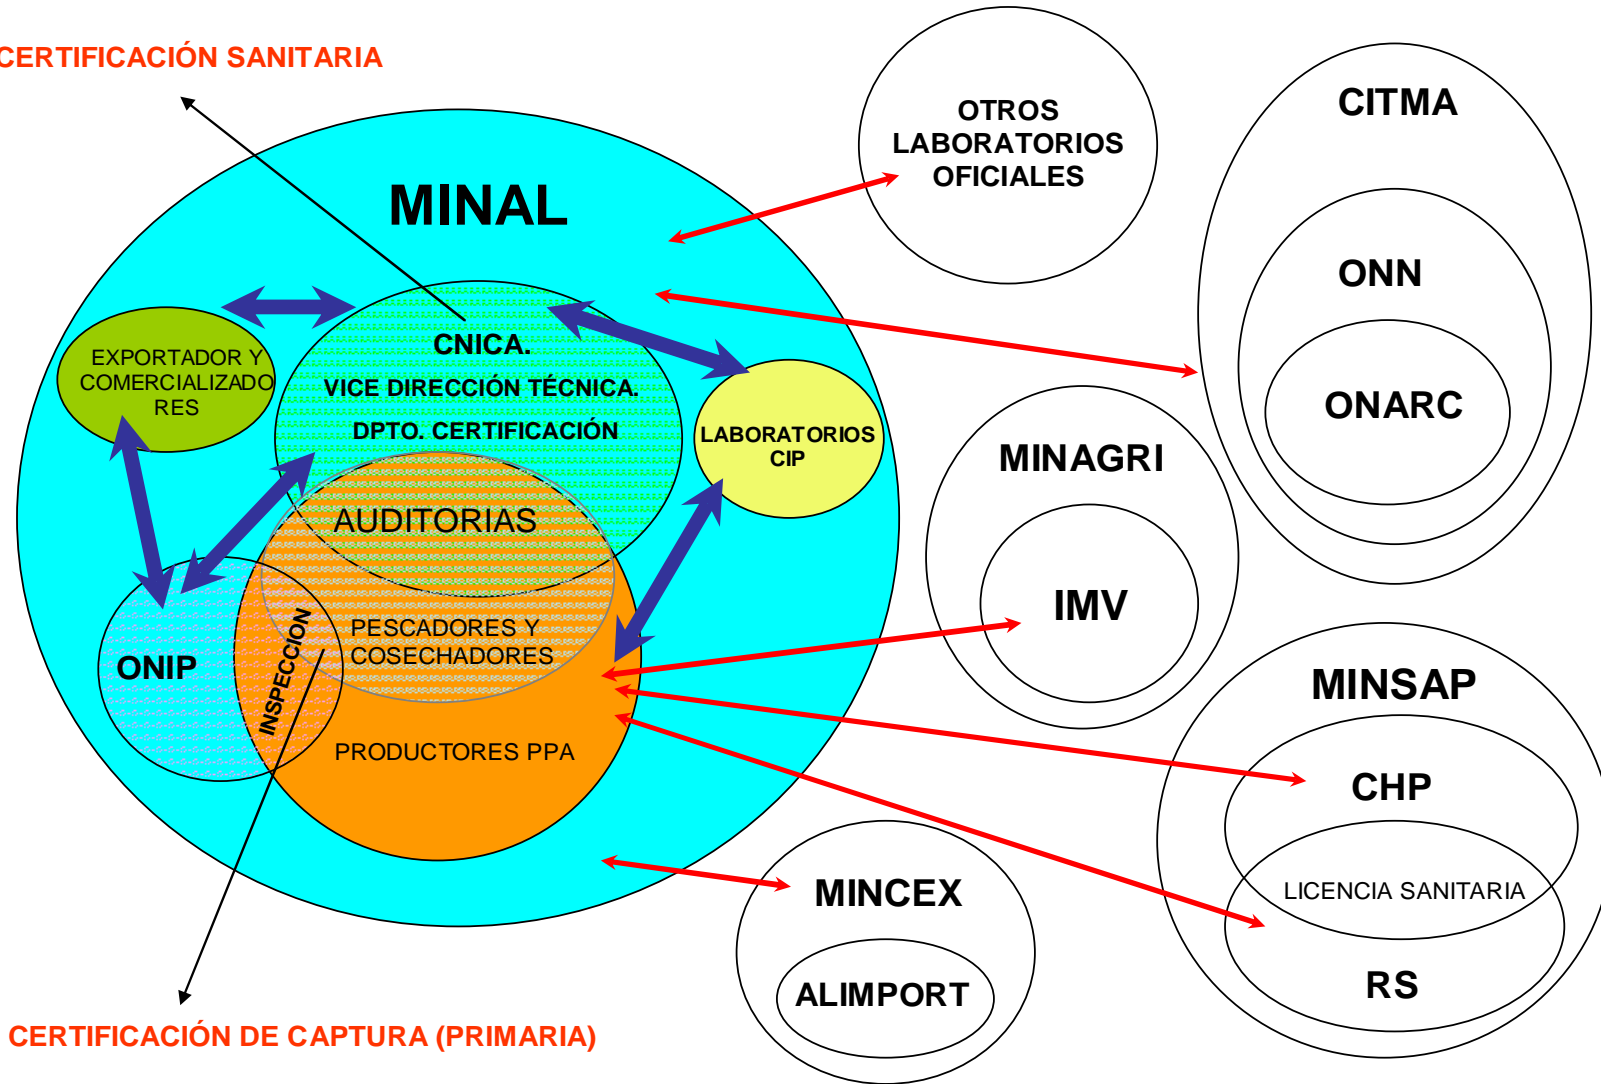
CERTIFICACIÓN SANITARIA

MINAL

OTROS LABORATORIOS OFICIALES

CITMA

ONN

ONARC

EXPORTADOR Y COMERCIALIZADORES

CNICA.
VICE DIRECCIÓN TÉCNICA
DPTO. CERTIFICACIÓN

LABORATORIOS CIP

AUDITORIAS

MINAGRI

IMV

ONIP

INSPECCIÓN

PESCADORES Y COSECHADORES

PRODUCTORES PPA

MINSAP

CHP

LICENCIA SANITARIA

RS

MINCEX

ALIMPORT

CERTIFICACIÓN DE CAPTURA (PRIMARIA)